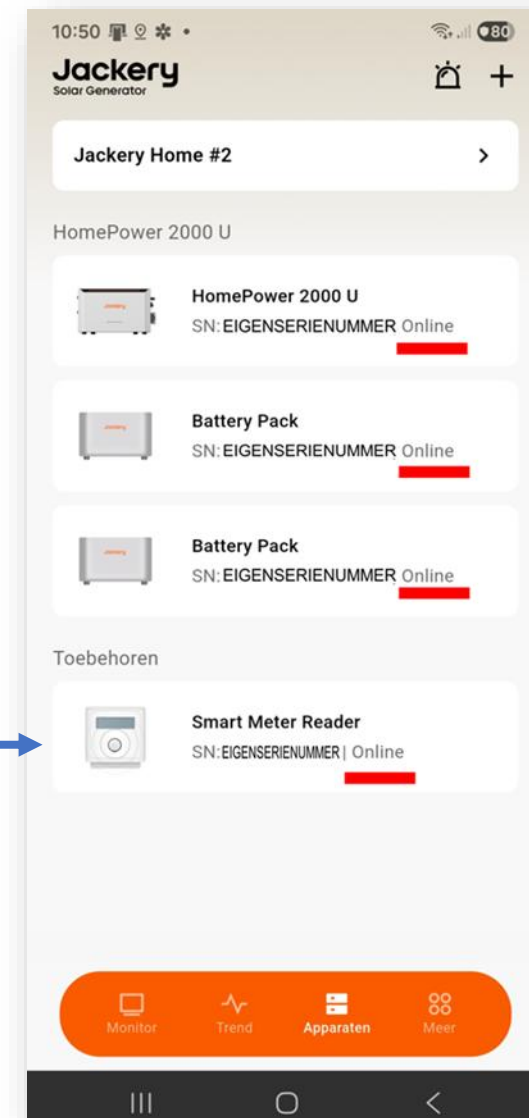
10:50

80

Jackery
Solar Generator

Jackery Home #2

HomePower 2000 U

Jackery

HomePower 2000 U
SN: EIGENSERIENUMMER Online

Battery Pack
SN: EIGENSERIENUMMER Online

Battery Pack
SN: EIGENSERIENUMMER Online

Toebehoren

Smart Meter Reader
SN: EIGENSERIENUMMER | Online

Monitor
Trend
Apparaten
Meer